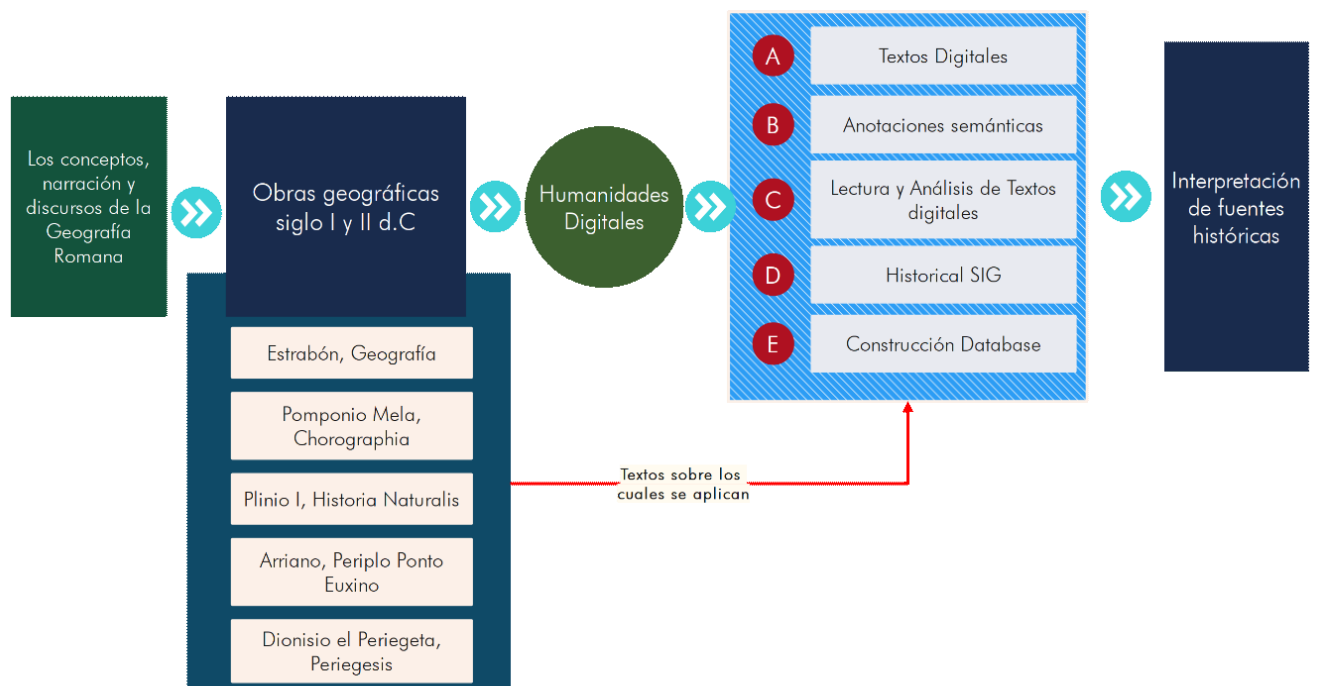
Los conceptos, narración y discursos de la Geografía Romana

Obras geográficas siglo I y II d.C

Estrabón, Geografía

Pomponio Mela, Chorographia

Plinio I, Historia Naturalis

Arriano, Periplo Ponto Euxino

Dionisio el Periegeta, Periegesis

Humanidades Digitales

A Textos Digitales

B Anotaciones semánticas

C Lectura y Análisis de Textos digitales

D Historical SIG

E Construcción Database

Textos sobre los cuales se aplican

Interpretación de fuentes históricas